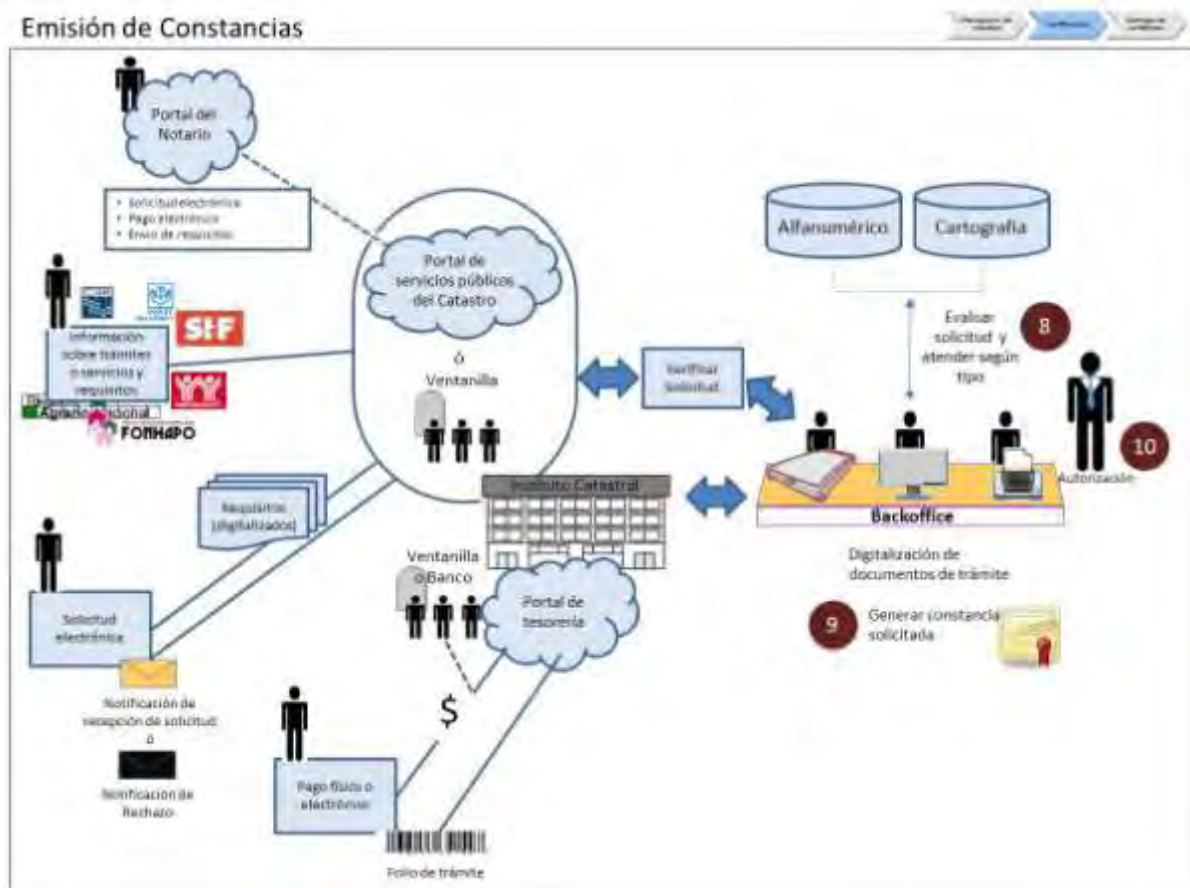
Emisión de Constancias

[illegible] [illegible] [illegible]

Portal del Notario

• Solicitud electrónica
• Pago electrónico
• Envío de requisitos

Portal de servicios públicos del Catastro

ó

Ventanilla

Alfanumérico

Cartografía

Evaluar solicitud y atender según tipo

8

Información sobre trámites o servicios y requisitos

SHF

Agrario Nacional

FONHAPO

Verificar Solicitud

10

Autorización

Requisitos (digitalizados)

Instituto Catastral

Backoffice

Digitalización de documentos de trámite

Ventanilla o Banco

Portal de tesorería

9

Generar constancia solicitada

Solicitud electrónica

Notificación de recepción de solicitud

ó

Notificación de Rechazo

$

Pago físico o electrónico

Folio de trámite